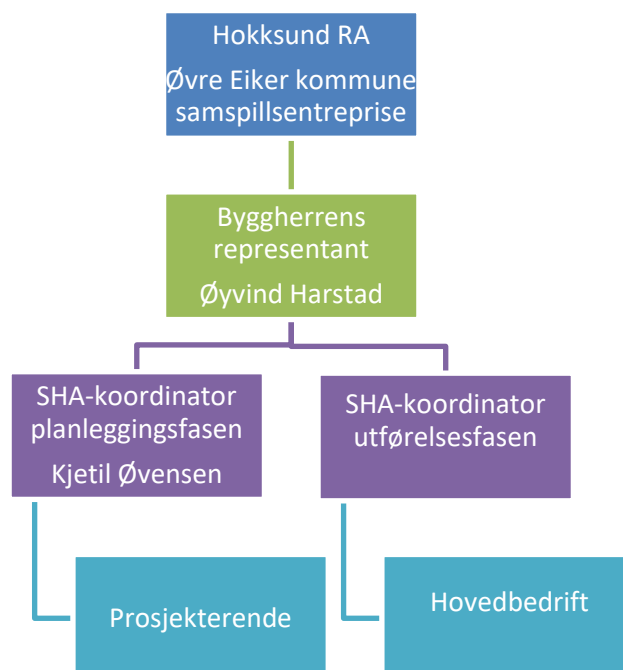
Hokksund RA

Øvre Eiker kommune samspillsentreprise

Byggherrens representant

Øyvind Harstad

SHA-koordinator planleggingsfasen

Kjetil Øvensen

SHA-koordinator utførelsesfasen

Prosjekterende

Hovedbedrift